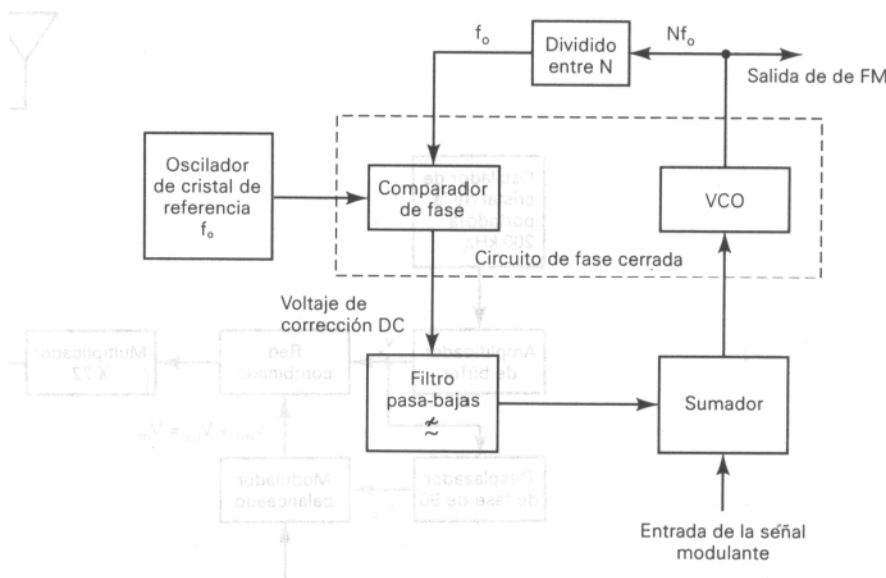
$f_o$

Dividido entre N

$Nf_o$

Salida de de FM

Oscilador de cristal de referencia $f_o$

Comparador de fase

VCO

Circuito de fase cerrada

Voltaje de corrección DC

Filtro pasa-bajas

Sumador

Entrada de la señal modulante